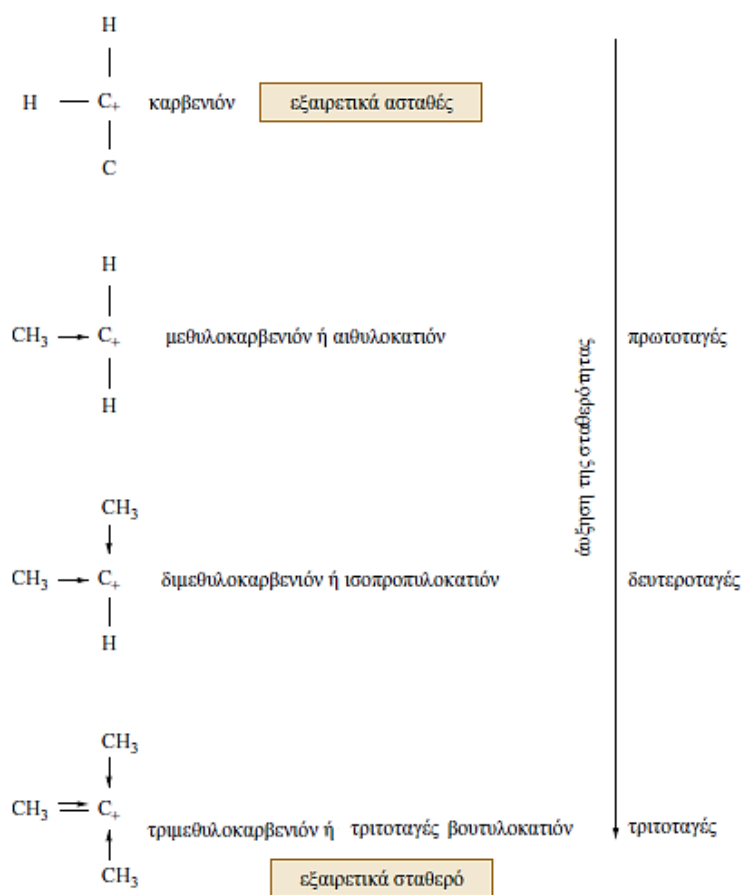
H
H — $C_+$ — C
καρβενιόν
εξαιρετικά ασταθές

H
$CH_3$ → $C_+$
H
μεθυλοκαρβενιόν ή αιθυλοκατιόν

$CH_3$
$CH_3$ → $C_+$
H
διμεθυλοκαρβενιόν ή ισοπροπυλοκατιόν

$CH_3$
$CH_3$ ⇒ $C_+$
$CH_3$
τριμεθυλοκαρβενιόν ή τριτοταγές βουτυλοκατιόν
εξαιρετικά σταθερό

αύξηση της σταθερότητας

πρωτοταγές
δευτεροταγές
τριτοταγές